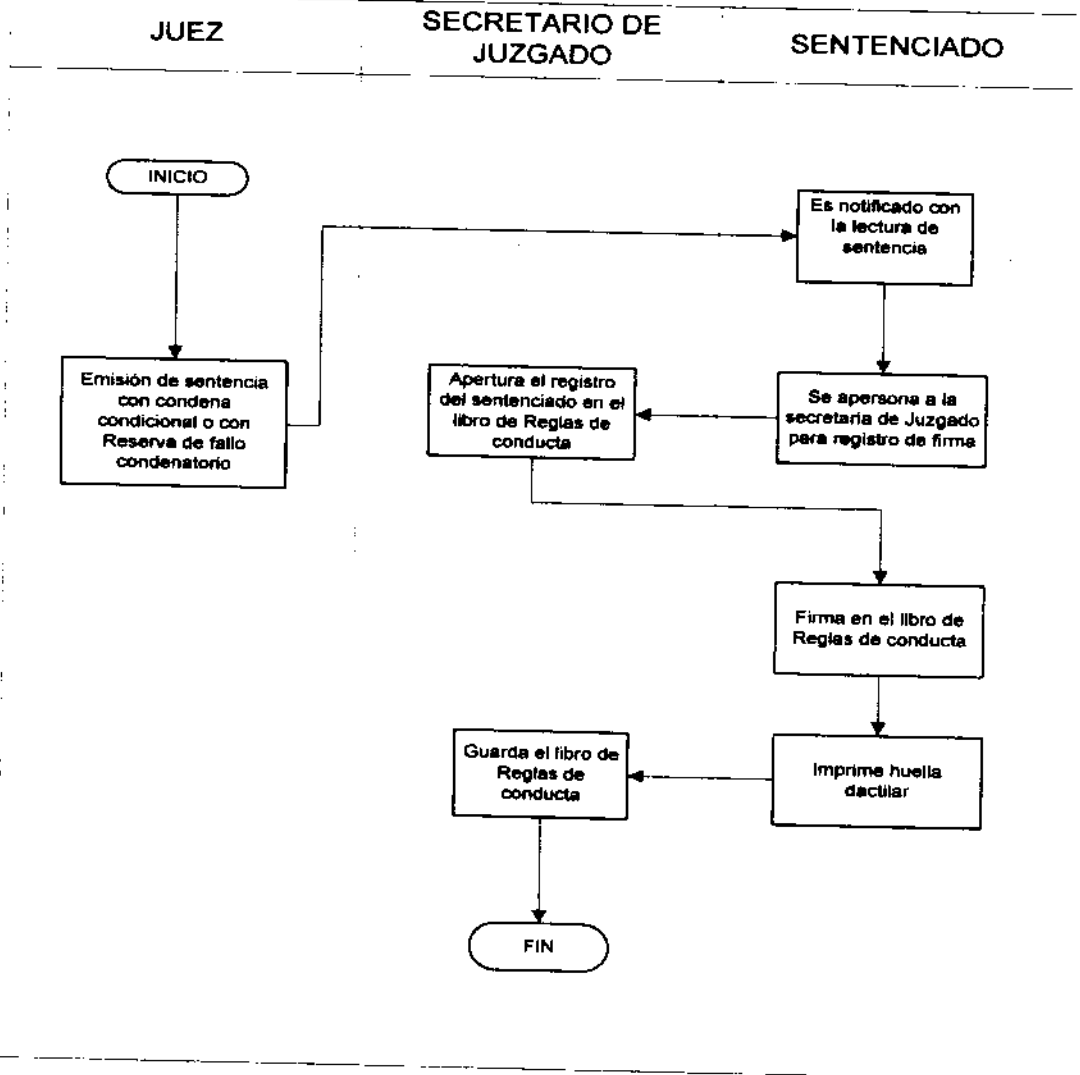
JUEZ

SECRETARIO DE JUZGADO

SENTENCIADO

INICIO

Emisión de sentencia con condena condicional o con Reserva de fallo condenatorio

Es notificado con la lectura de sentencia

Se apersona a la secretaria de Juzgado para registro de firma

Apertura el registro del sentenciado en el libro de Reglas de conducta

Firma en el libro de Reglas de conducta

Imprime huella dactilar

Guarda el libro de Reglas de conducta

FIN